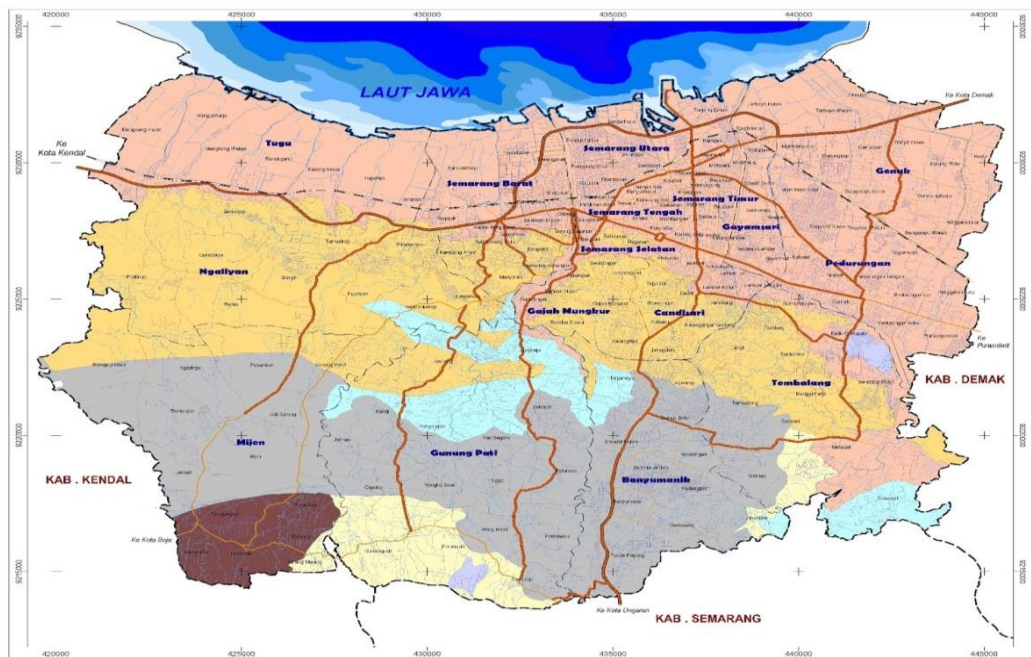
420000
425000
430000
435000
440000
445000

LAUT JAWA

Ke Kota Kendal

Ke Kota Demak

Tugu

Semarang Utara

Semarang Barat

Semarang Timur

Semarang Tengah

Genuk

Gayamsari

Semarang Selatan

Ngaliyan

Pedurungan

Gajah Mungkur

Candisari

Ke Purwodadi

Tembalang

KAB . DEMAK

Mijen

Gunung Pati

Banyumanik

KAB . KENDAL

Ke Kota Boja

Ke Kota Ungaran

KAB . SEMARANG

9235000
9230000
9225000
9220000
9215000

420000
425000
430000
435000
440000
445000